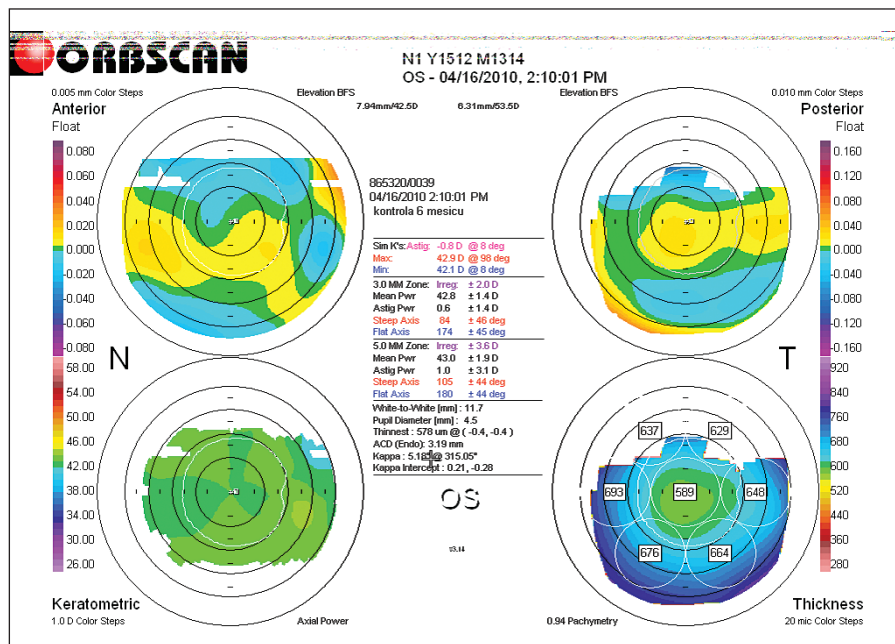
ORBSCAN

N1 Y1512 M1314
OS - 04/16/2010, 2:10:01 PM

0.005 mm Color Steps
Anterior
Float

Elevation BFS
7.94mm/42.5D
6.31mm/53.5D
Elevation BFS

0.010 mm Color Steps
Posterior
Float

0.080
0.060
0.040
0.020
0.000
-0.020
-0.040
-0.060
-0.080

865320/0039
04/16/2010 2:10:01 PM
kontrola 6 mesicu

0.160
0.120
0.080
0.040
0.000
-0.040
-0.080
-0.120
-0.160

Sim K's: Astig: -0.8 D @ 8 deg
Max: 42.9 D @ 98 deg
Min: 42.1 D @ 8 deg

3.0 MM Zone: Irreg: ± 2.0 D
Mean Pwr 42.8 ± 1.4 D
Astig Pwr 0.6 ± 1.4 D
Steep Axis 84 ± 46 deg
Flat Axis 174 ± 45 deg

5.0 MM Zone: Irreg: ± 3.6 D
Mean Pwr 43.0 ± 1.9 D
Astig Pwr 1.0 ± 3.1 D
Steep Axis 105 ± 44 deg
Flat Axis 180 ± 44 deg

White-to-White [mm] : 11.7
Pupil Diameter [mm] : 4.5
Thinnest : 578 um @ ( -0.4, -0.4 )
ACD (Endo): 3.19 mm
Kappa : 5.18 @ 315.05°
Kappa Intercept : 0.21, -0.28

N
T

58.00
54.00
50.00
46.00
42.00
38.00
34.00
30.00
26.00

OS

920
840
760
680
600
520
440
360
280

637
629
693
589
648
676
664

Keratometric
1.0 D Color Steps
Axial Power
0.94 Pachymetry
Thickness
20 mic Color Steps